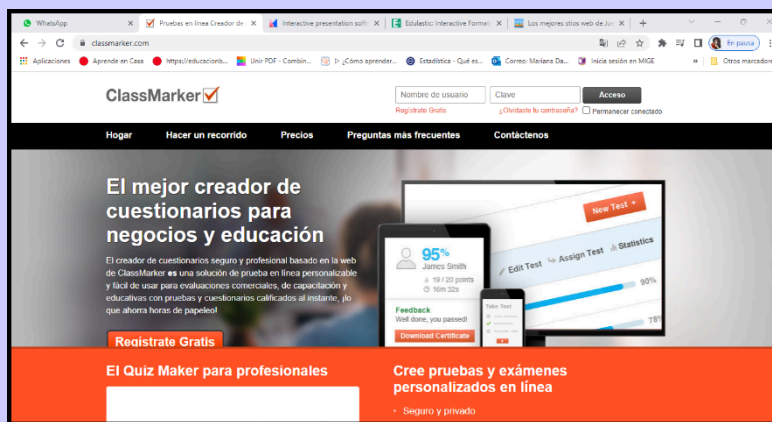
WhatsApp | Pruebas en línea Creador de | Interactive presentation softw | Edulastic: Interactive Formativ | Los mejores sitios web de Jue | +

classmarker.com

En pausa

Aplicaciones | Aprende en Casa | https://educacionb... | Unir PDF - Combin... | ▷ ¿Cómo aprender... | Estadística - Qué es... | Correo: Mariana Da... | Inicia sesión en MIGE | » | Otros marcadores

ClassMarker

Nombre de usuario | Clave | Acceso

Registrate Gratis | ¿Olvidaste tu contraseña? | Permanecer conectado

Hogar | Hacer un recorrido | Precios | Preguntas más frecuentes | Contáctenos

El mejor creador de cuestionarios para negocios y educación

El creador de cuestionarios seguro y profesional basado en la web de ClassMarker es una solución de prueba en línea personalizable y fácil de usar para evaluaciones comerciales, de capacitación y educativas con pruebas y cuestionarios calificados al instante, ¡lo que ahorra horas de papeleo!

Registrate Gratis

New Test +

Edit Test | Assign Test | Statistics

95%
James Smith
19 / 20 points
16m 32s

Feedback
Well done, you passed!
Download Certificate

Take Test

90%

78%

El Quiz Maker para profesionales

Cree pruebas y exámenes personalizados en línea

Seguro y privado